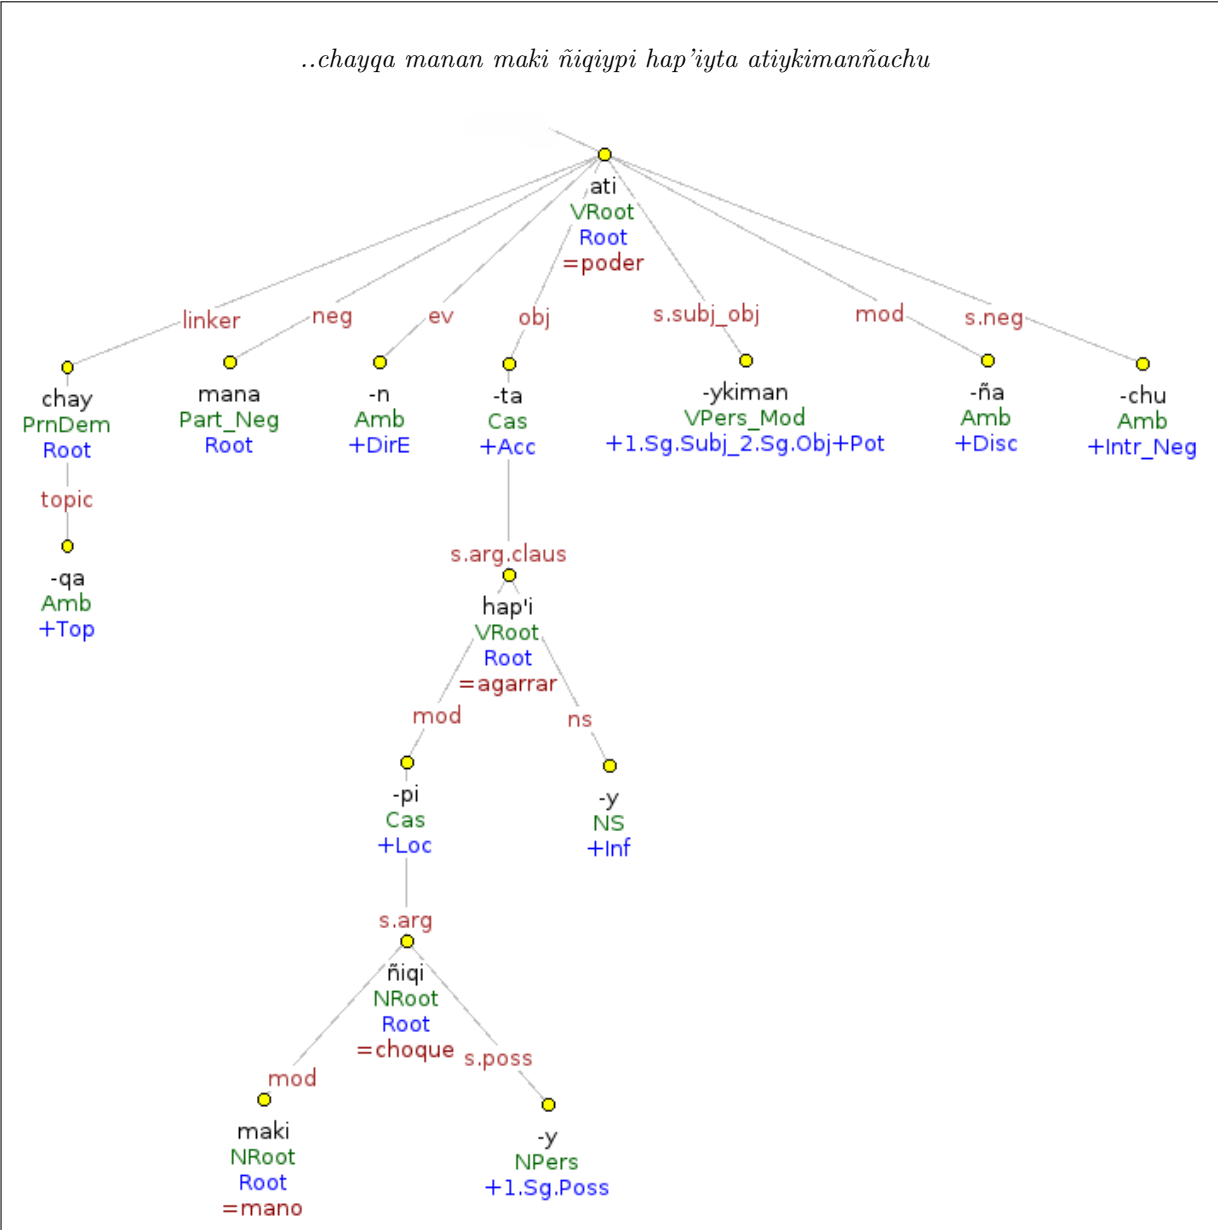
..chayqa manan maki ñiqiypi hap'iyta atiykimanñachu

ati
VRoot
Root
=poder

linker
neg
ev
obj
s.subj_obj
mod
s.neg

chay
PrnDem
Root

topic

-qa
Amb
+Top

mana
Part_Neg
Root

-n
Amb
+DirE

-ta
Cas
+Acc

-ykiman
VPers_Mod
+1.Sg.Subj_2.Sg.Obj+Pot

-ña
Amb
+Disc

-chu
Amb
+Intr_Neg

s.arg.claus

hap'i
VRoot
Root
=agarrar

mod
ns

-pi
Cas
+Loc

-y
NS
+Inf

s.arg

ñiqi
NRoot
Root
=choque

mod
s.poss

maki
NRoot
Root
=mano

-y
NPers
+1.Sg.Poss